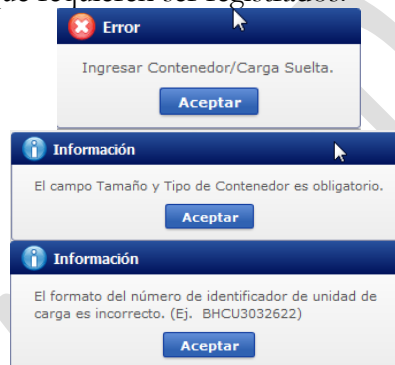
de requieren ser registrados.

Error

Ingresar Contenedor/Carga Suelta.

Aceptar

Información

El campo Tamaño y Tipo de Contenedor es obligatorio.

Aceptar

Información

El formato del número de identificador de unidad de carga es incorrecto. (Ej. BHCU3032622)

Aceptar